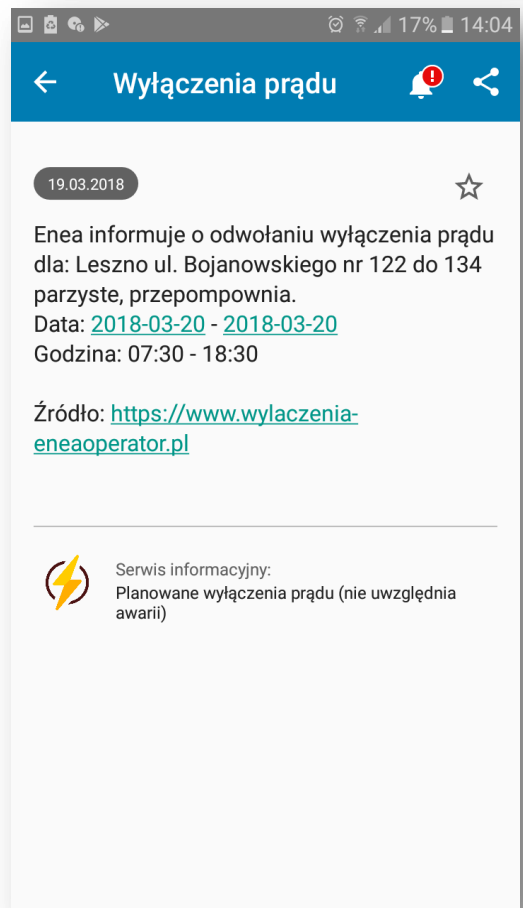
17% 14:04

Wyłączenia prądu

19.03.2018

Enea informuje o odwołaniu wyłączenia prądu dla: Leszno ul. Bojanowskiego nr 122 do 134 parzyste, przepompownia.
Data: 2018-03-20 - 2018-03-20
Godzina: 07:30 - 18:30

Źródło: https://www.wylaczenia-eneaoperator.pl

Serwis informacyjny:
Planowane wyłączenia prądu (nie uwzględnia awarii)